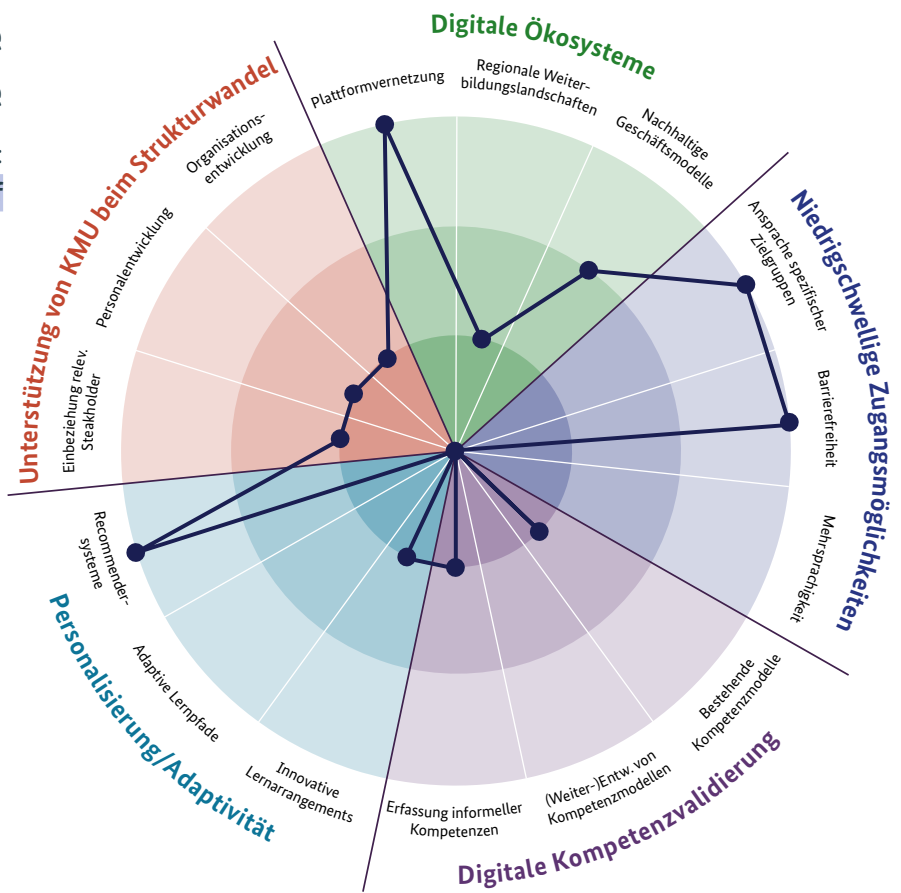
Digitale Ökosysteme

Plattformvernetzung

Regionale Weiterbildungslandschaften

Nachhaltige Geschäftsmodelle

Niedrigschwellige Zugangsmöglichkeiten

Ansprache spezifischer Zielgruppen

Barrierefreiheit

Mehrsprachigkeit

Digitale Kompetenzvalidierung

Bestehende Kompetenzmodelle

(Weiter-)Entw. von Kompetenzmodellen

Erfassung informeller Kompetenzen

Personalisierung/Adaptivität

Innovative Lernarrangements

Adaptive Lernpfade

Recommendersysteme

Unterstützung von KMU beim Strukturwandel

Einbeziehung relev. Steakholder

Personalentwicklung

Organisationsentwicklung